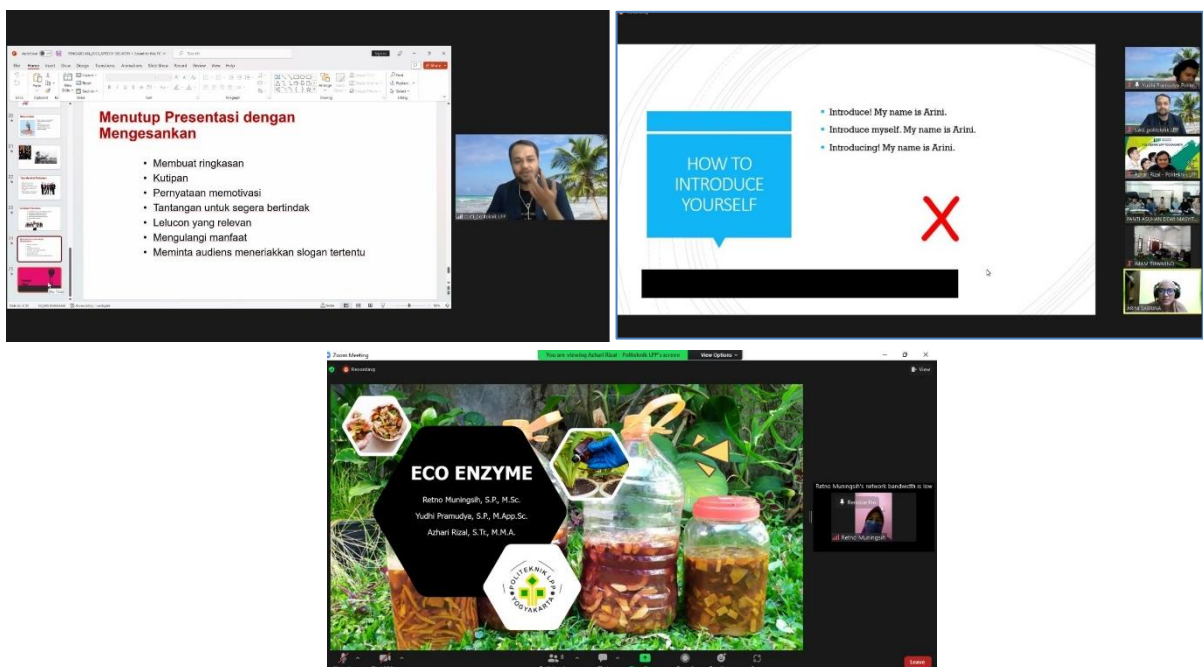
Menutup Presentasi dengan Mengesankan

• Membuat ringkasan
• Kutipan
• Pernyataan memotivasi
• Tantangan untuk segera bertindak
• Lelucon yang relevan
• Mengulangi manfaat
• Meminta audiens meneriakkan slogan tertentu

HOW TO INTRODUCE YOURSELF

• Introduce! My name is Arini.
• Introduce myself. My name is Arini.
• Introducing! My name is Arini.

X

Zoom Meeting
You are viewing Azhari Rizal - Politeknik LPP's screen
View Options
Recording
View

ECO ENZYME
Retno Muningsih, S.P., M.Sc.
Yudhi Pramudya, S.P., M.App.Sc.
Azhari Rizal, S.Tr., M.M.A.

POLITEKNIK LPP YOGYAKARTA

Retno Muningsih's network bandwidth is low
Retno Muningsih

Leave